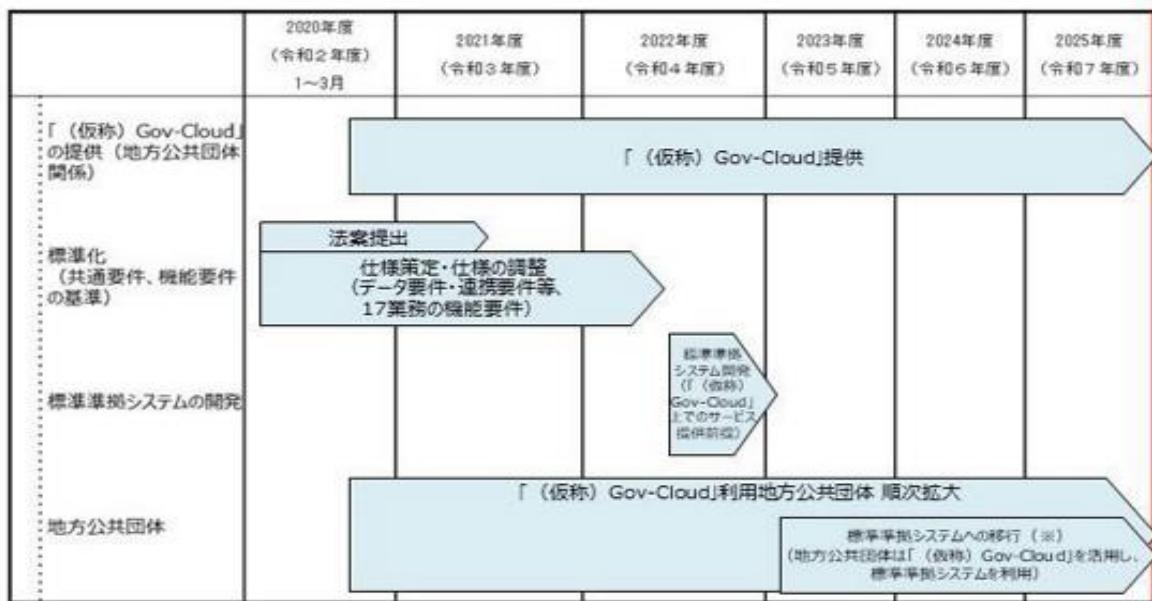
| | 2020年度（令和２年度）1〜3月 | 2021年度（令和３年度） | 2022年度（令和４年度） | 2023年度（令和５年度） | 2024年度（令和６年度） | 2025年度（令和７年度） |
|---|---|---|---|---|---|---|
| 「（仮称）Gov-Cloud」の提供（地方公共団体関係） | 「（仮称）Gov-Cloud」提供 | | | | | |
| 標準化（共通要件、機能要件の基準） | 法案提出 / 仕様策定・仕様の調整（データ要件・連携要件等、17業務の機能要件） | | | | | |
| 標準準拠システムの開発 | | | 標準準拠システム開発（「（仮称）Gov-Cloud」上でのサービス提供前提） | | | |
| 地方公共団体 | 「（仮称）Gov-Cloud」利用地方公共団体 順次拡大 | | | 標準準拠システムへの移行（※）（地方公共団体は「（仮称）Gov-Cloud」を活用し、標準準拠システムを利用） | | |